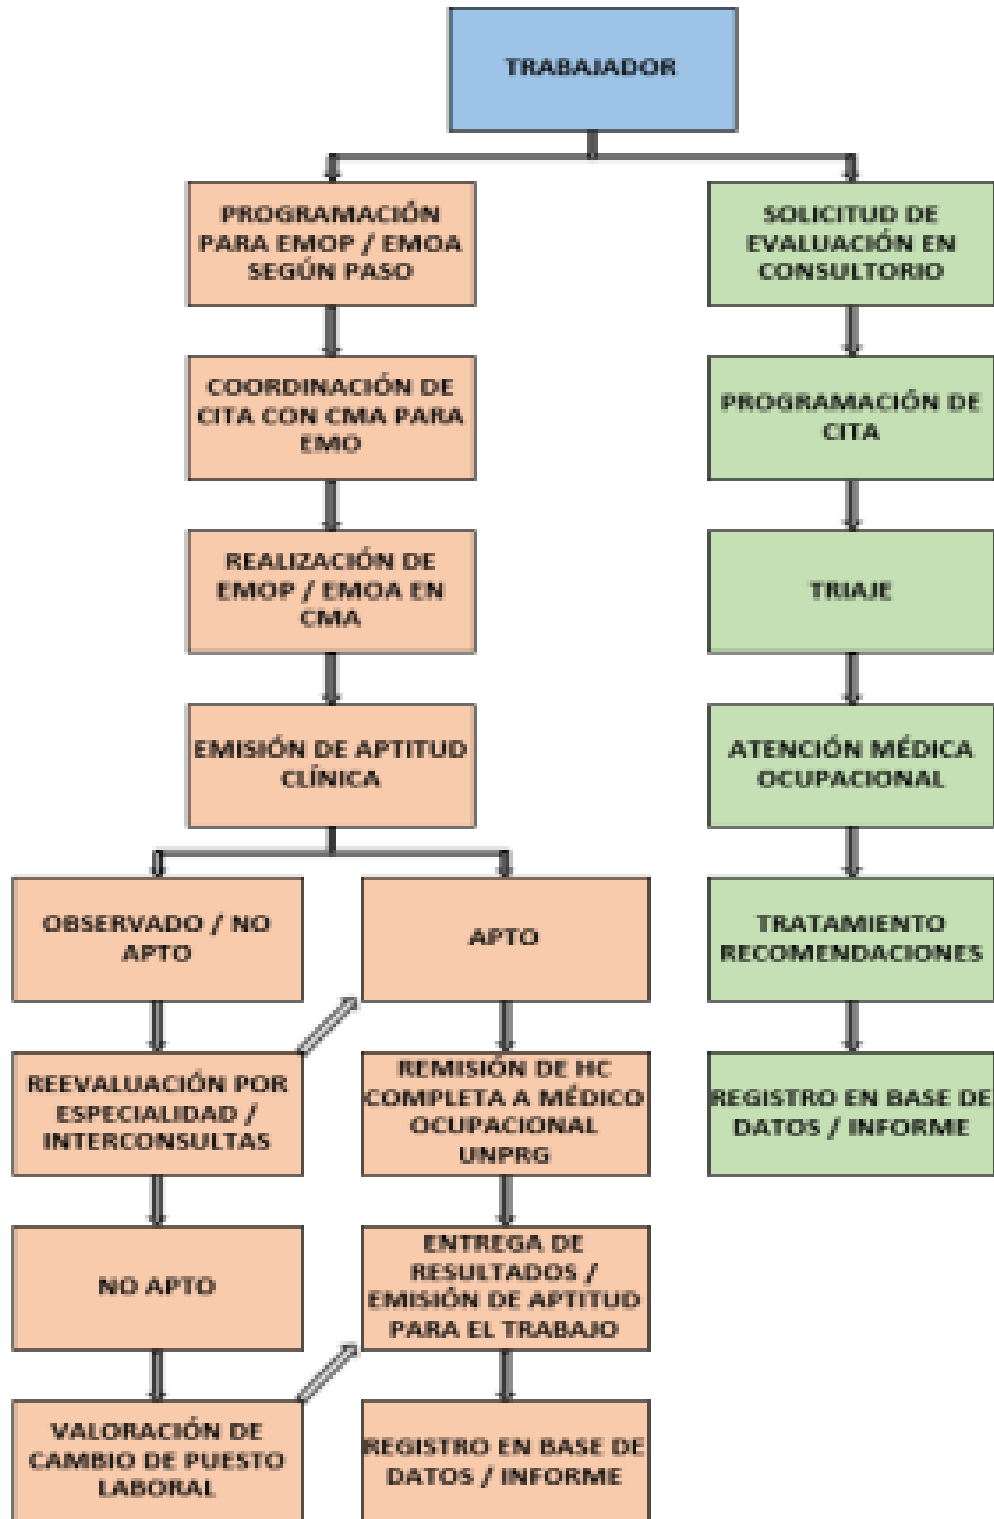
TRABAJADOR

PROGRAMACIÓN PARA EMOP / EMOA SEGÚN PASO

COORDINACIÓN DE CITA CON CMA PARA EMO

REALIZACIÓN DE EMOP / EMOA EN CMA

EMISIÓN DE APTITUD CLÍNICA

OBSERVADO / NO APTO

REEVALUACIÓN POR ESPECIALIDAD / INTERCONSULTAS

NO APTO

VALORACIÓN DE CAMBIO DE PUESTO LABORAL

APTO

REMISIÓN DE HC COMPLETA A MÉDICO OCUPACIONAL UNPRG

ENTREGA DE RESULTADOS / EMISIÓN DE APTITUD PARA EL TRABAJO

REGISTRO EN BASE DE DATOS / INFORME

SOLICITUD DE EVALUACIÓN EN CONSULTORIO

PROGRAMACIÓN DE CITA

TRIAJE

ATENCIÓN MÉDICA OCUPACIONAL

TRATAMIENTO RECOMENDACIONES

REGISTRO EN BASE DE DATOS / INFORME